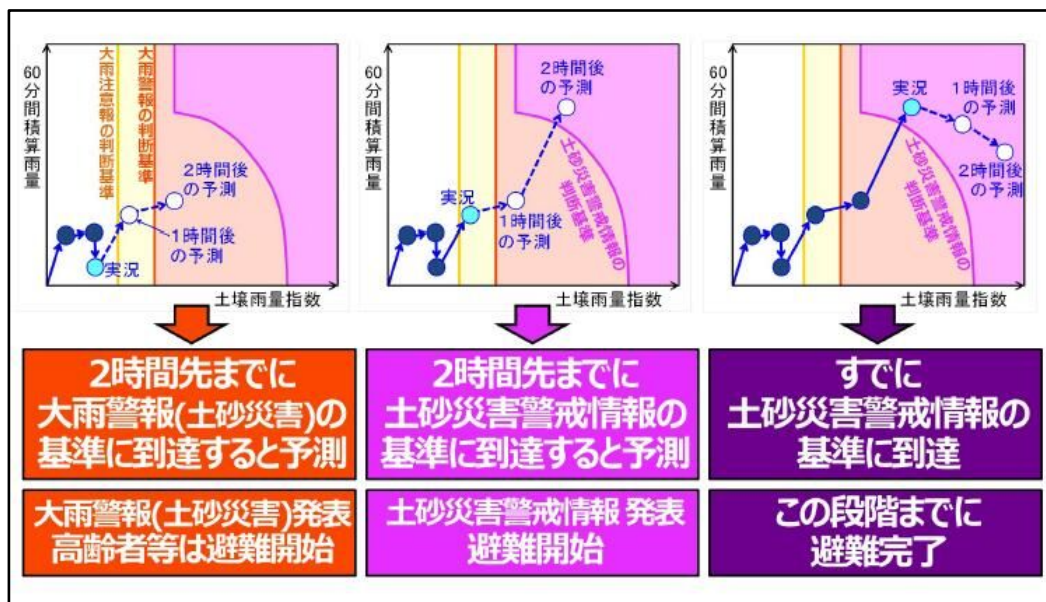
60分間積算雨量

大雨注意報の判断基準

大雨警報の判断基準

2時間後の予測

1時間後の予測

実況

土壌雨量指数

60分間積算雨量

2時間後の予測

実況

1時間後の予測

土砂災害警戒情報の判断基準

土壌雨量指数

60分間積算雨量

実況

1時間後の予測

2時間後の予測

土砂災害警戒情報の判断基準

土壌雨量指数

2時間先までに大雨警報(土砂災害)の基準に到達すると予測

2時間先までに土砂災害警戒情報の基準に到達すると予測

すでに土砂災害警戒情報の基準に到達

大雨警報(土砂災害)発表
高齢者等は避難開始

土砂災害警戒情報 発表
避難開始

この段階までに
避難完了